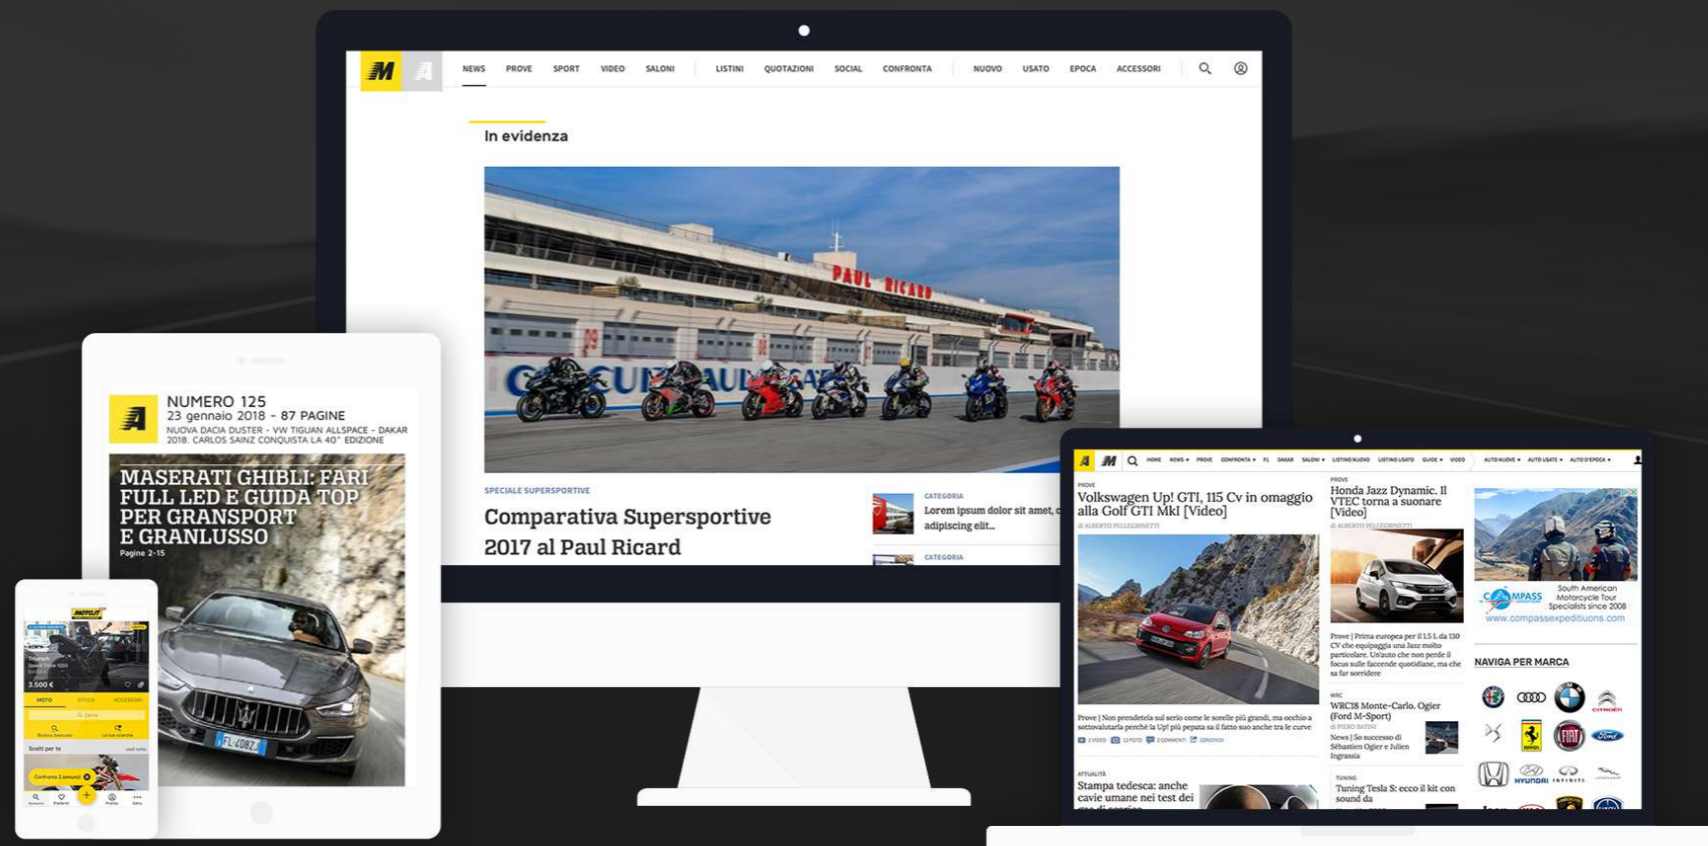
NEWS PROVE SPORT VIDEO SALONI LISTINI QUOTAZIONI SOCIAL CONFRONTA NUOVO USATO EPOCA ACCESSORI

In evidenza

PAUL RICARD

SPECIALE SUPERSPORTIVE

Comparativa Supersportive 2017 al Paul Ricard

CATEGORIA

Lorem ipsum dolor sit amet, adipiscing elit...

CATEGORIA

NUMERO 125
23 gennaio 2018 - 87 PAGINE
NUOVA DACIA DUSTER - VW TIGUAN ALLSPACE - DAKAR 2018. CARLOS SAINZ CONQUISTA LA 40° EDIZIONE

MASERATI GHIBLI: FARI FULL LED E GUIDA TOP PER GRANSPORT E GRANLUSSO
Pagine 2-15

3.500 €
MOTO EPOCA ACCESSORI
Scelti per te

PROVE
Volkswagen Up! GTI, 115 Cv in omaggio alla Golf GTI MkI [Video]

PROVE
Honda Jazz Dynamic. Il VTEC torna a suonare [Video]

Prove | Non prendetela sul serio come le sorelle più grandi, ma occhio a sottovalutarla perché la Up! più pepata sa il fatto suo anche tra le curve

Prove | Prima europea per il 1.5 L da 130 CV che equipaggia una Jazz molto particolare. Un'auto che non perde il focus sulle faccende quotidiane, ma che sa far sorridere

WRC
WRC18 Monte-Carlo. Ogier (Ford M-Sport)

News | So successo di Sébastien Ogier e Julien Ingrassia

ATTUALITÀ
Stampa tedesca: anche cavie umane nei test dei

TUNING
Tuning Tesla S: ecco il kit con sound da

South American Motorcycle Tour Specialists since 2008
www.compassexpeditions.com

NAVIGA PER MARCA